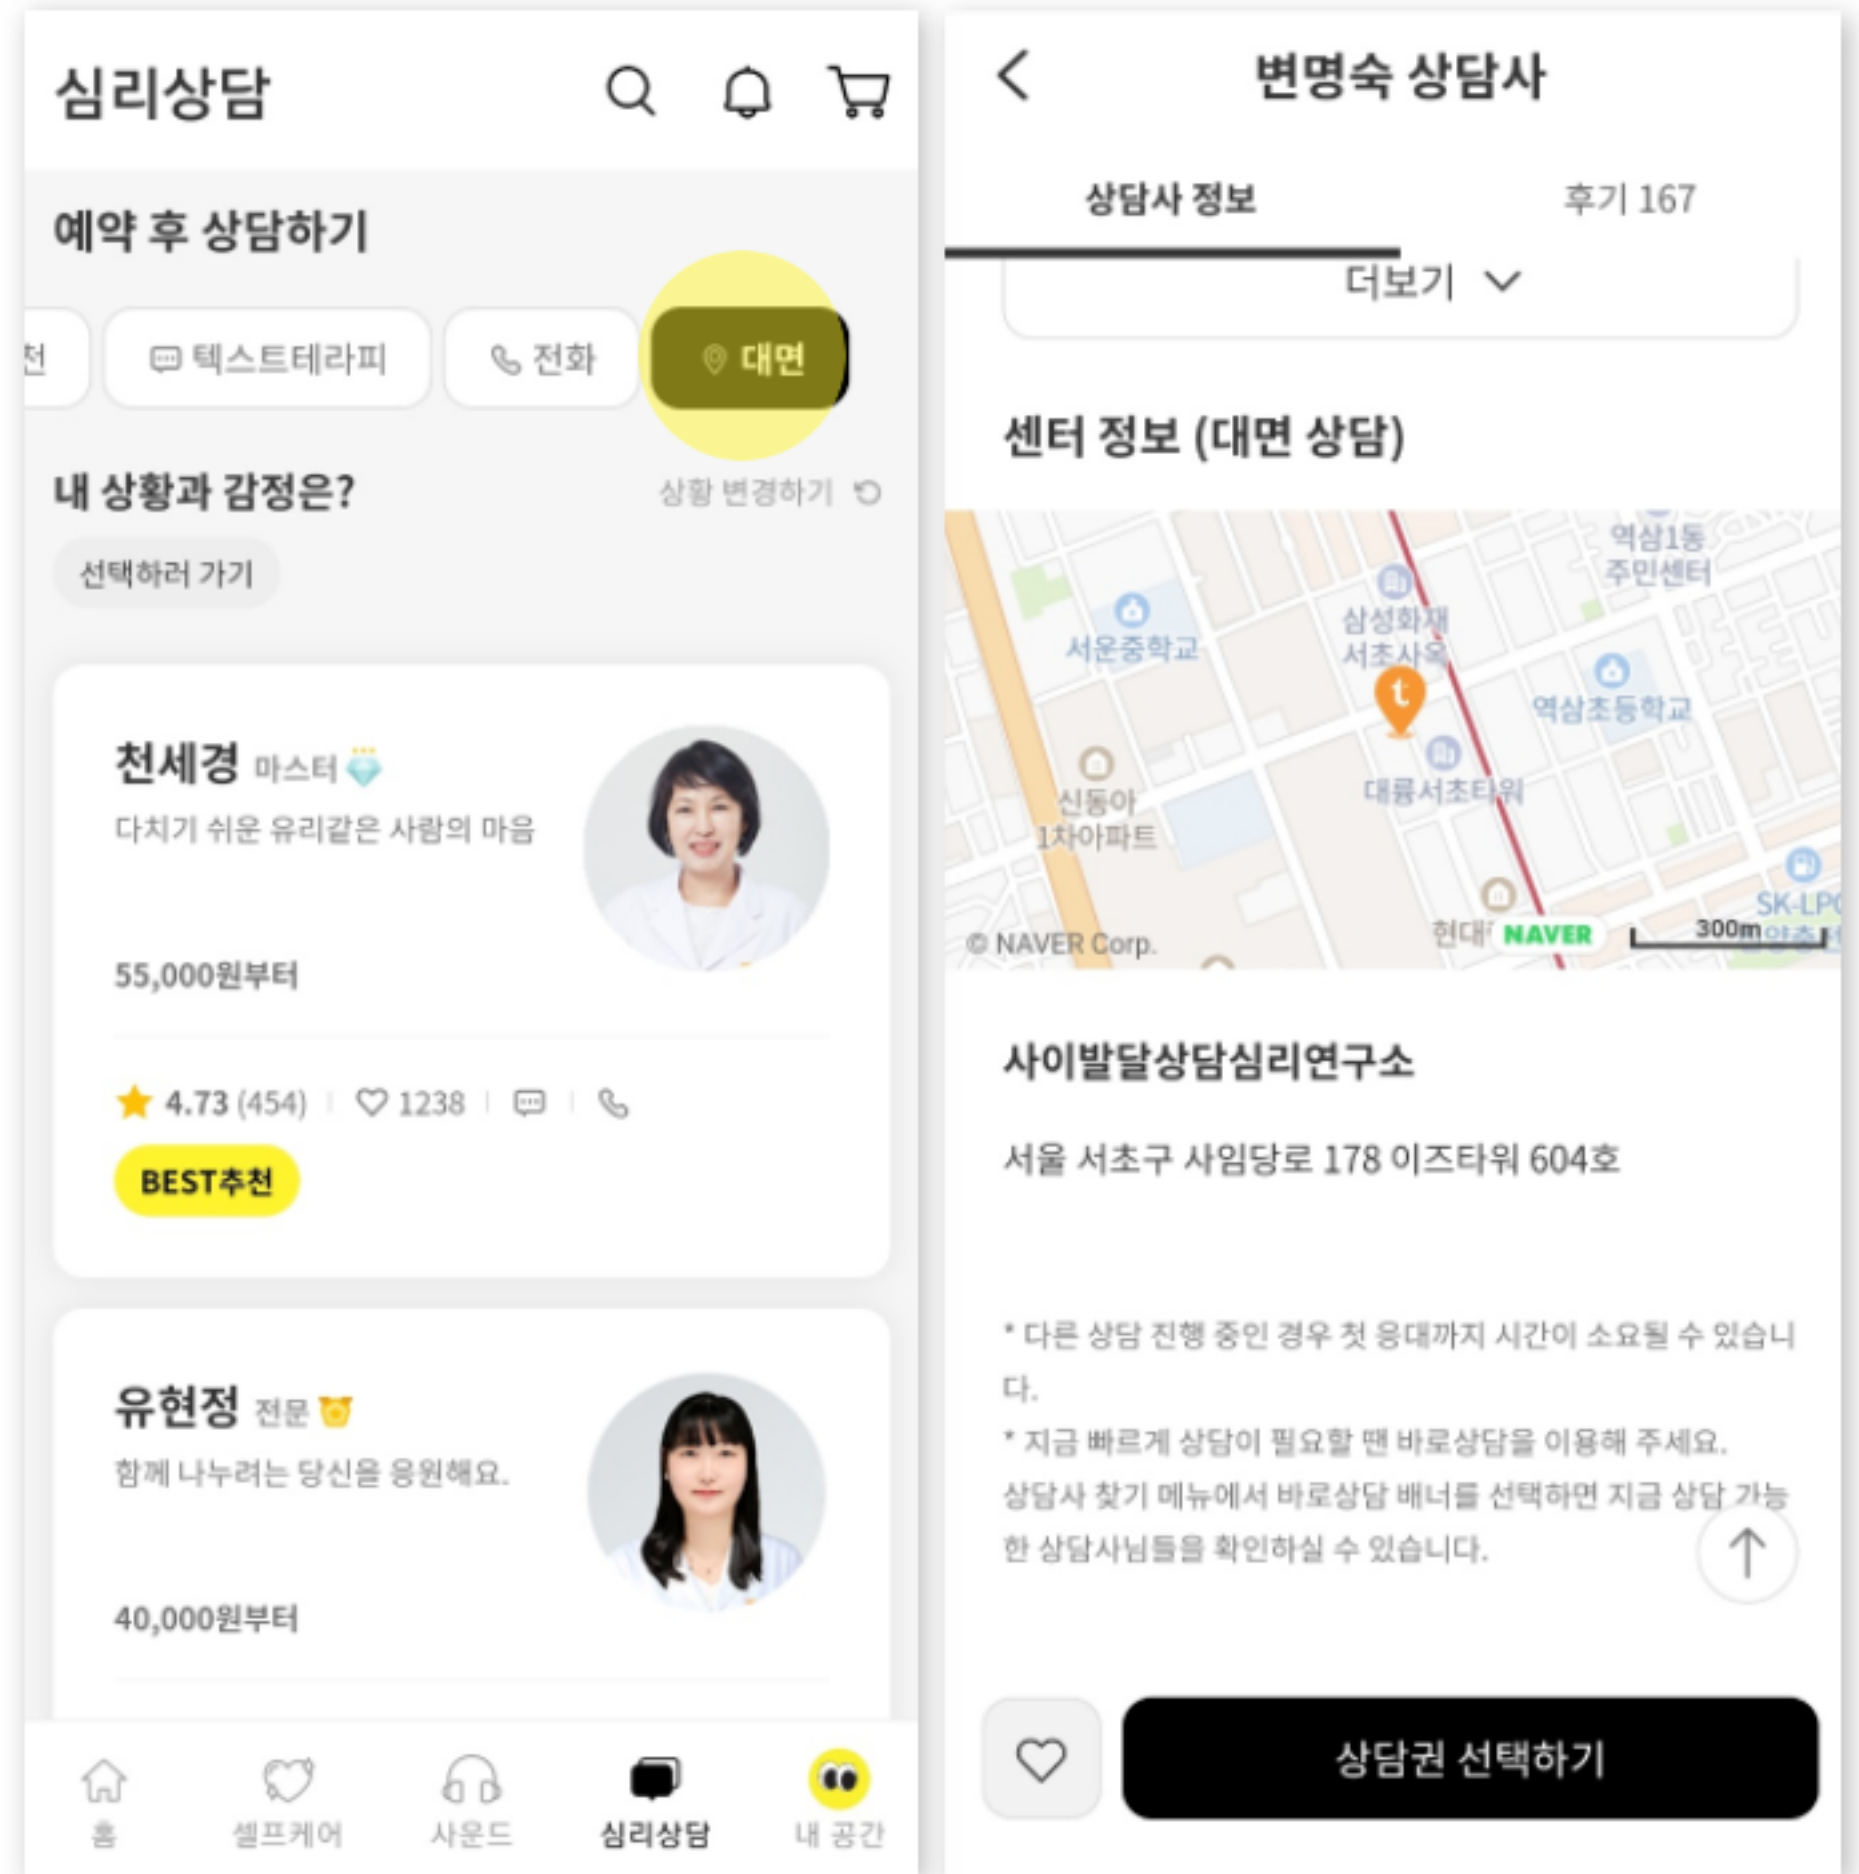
심리상담

예약 후 상담하기

전 텍스트테라피 전화 대면

내 상황과 감정은? 상황 변경하기

선택하러 가기

천세경 마스터

다치기 쉬운 유리같은 사람의 마음

55,000원부터

4.73 (454) 1238

BEST추천

유현정 전문

함께 나누려는 당신을 응원해요.

40,000원부터

홈 셀프케어 사운드 심리상담 내 공간

변명숙 상담사

상담사 정보 후기 167

더보기

센터 정보 (대면 상담)

역삼1동 주민센터
서운중학교
삼성화재 서초사옥
역삼초등학교
신동아 1차아파트
대륭서초타워
SK-LPG
현대
NAVER
300m
© NAVER Corp.

사이발달상담심리연구소

서울 서초구 사임당로 178 이즈타워 604호

* 다른 상담 진행 중인 경우 첫 응대까지 시간이 소요될 수 있습니다.
* 지금 빠르게 상담이 필요할 땐 바로상담을 이용해 주세요. 상담사 찾기 메뉴에서 바로상담 배너를 선택하면 지금 상담 가능한 상담사님들을 확인하실 수 있습니다.

상담권 선택하기